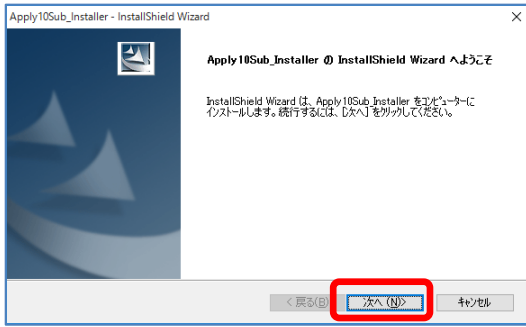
Apply10Sub_Installer - InstallShield Wizard

Apply10Sub_Installer の InstallShield Wizard へようこそ

InstallShield Wizard は、Apply10Sub_Installer をコンピューターにインストールします。続行するには、[次へ] をクリックしてください。

< 戻る(B)

次へ (N)>

キャンセル